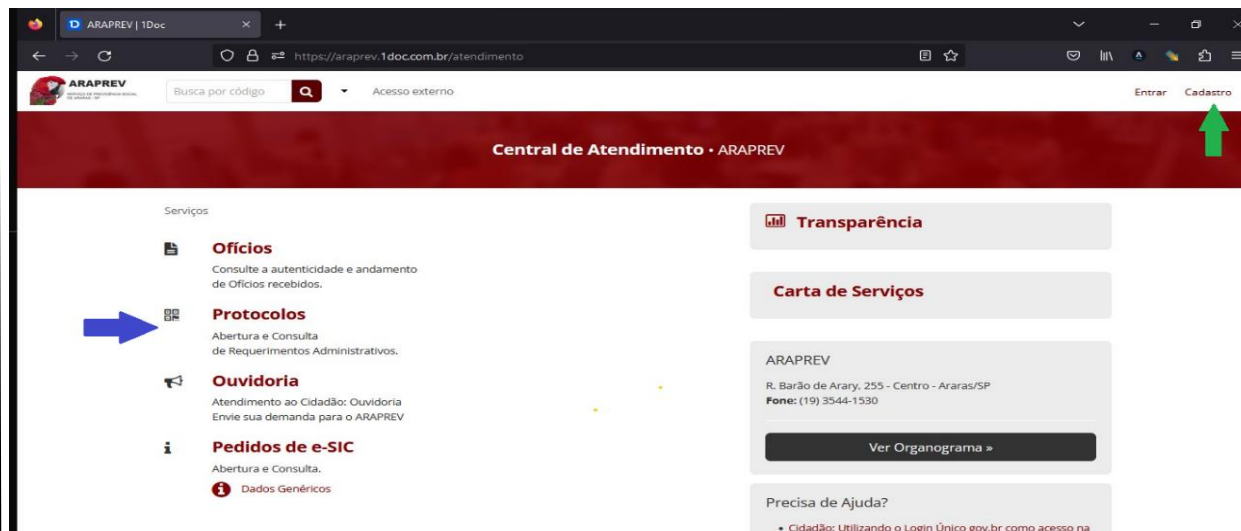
ARAPREV | 1Doc

https://araprev.1doc.com.br/atendimento

ARAPREV

Busca por código

Acesso externo

Entrar Cadastro

Central de Atendimento • ARAPREV

Serviços

Ofícios

Consulte a autenticidade e andamento de Ofícios recebidos.

Protocolos

Abertura e Consulta de Requerimentos Administrativos.

Ouvidoria

Atendimento ao Cidadão: Ouvidoria Envie sua demanda para o ARAPREV

Pedidos de e-SIC

Abertura e Consulta.

Dados Genéricos

Transparência

Carta de Serviços

ARAPREV

R. Barão de Arary, 255 - Centro - Araras/SP
Fone: (19) 3544-1530

Ver Organograma »

Precisa de Ajuda?

• Cidadão: Utilizando o Login Único gov.br como acesso na